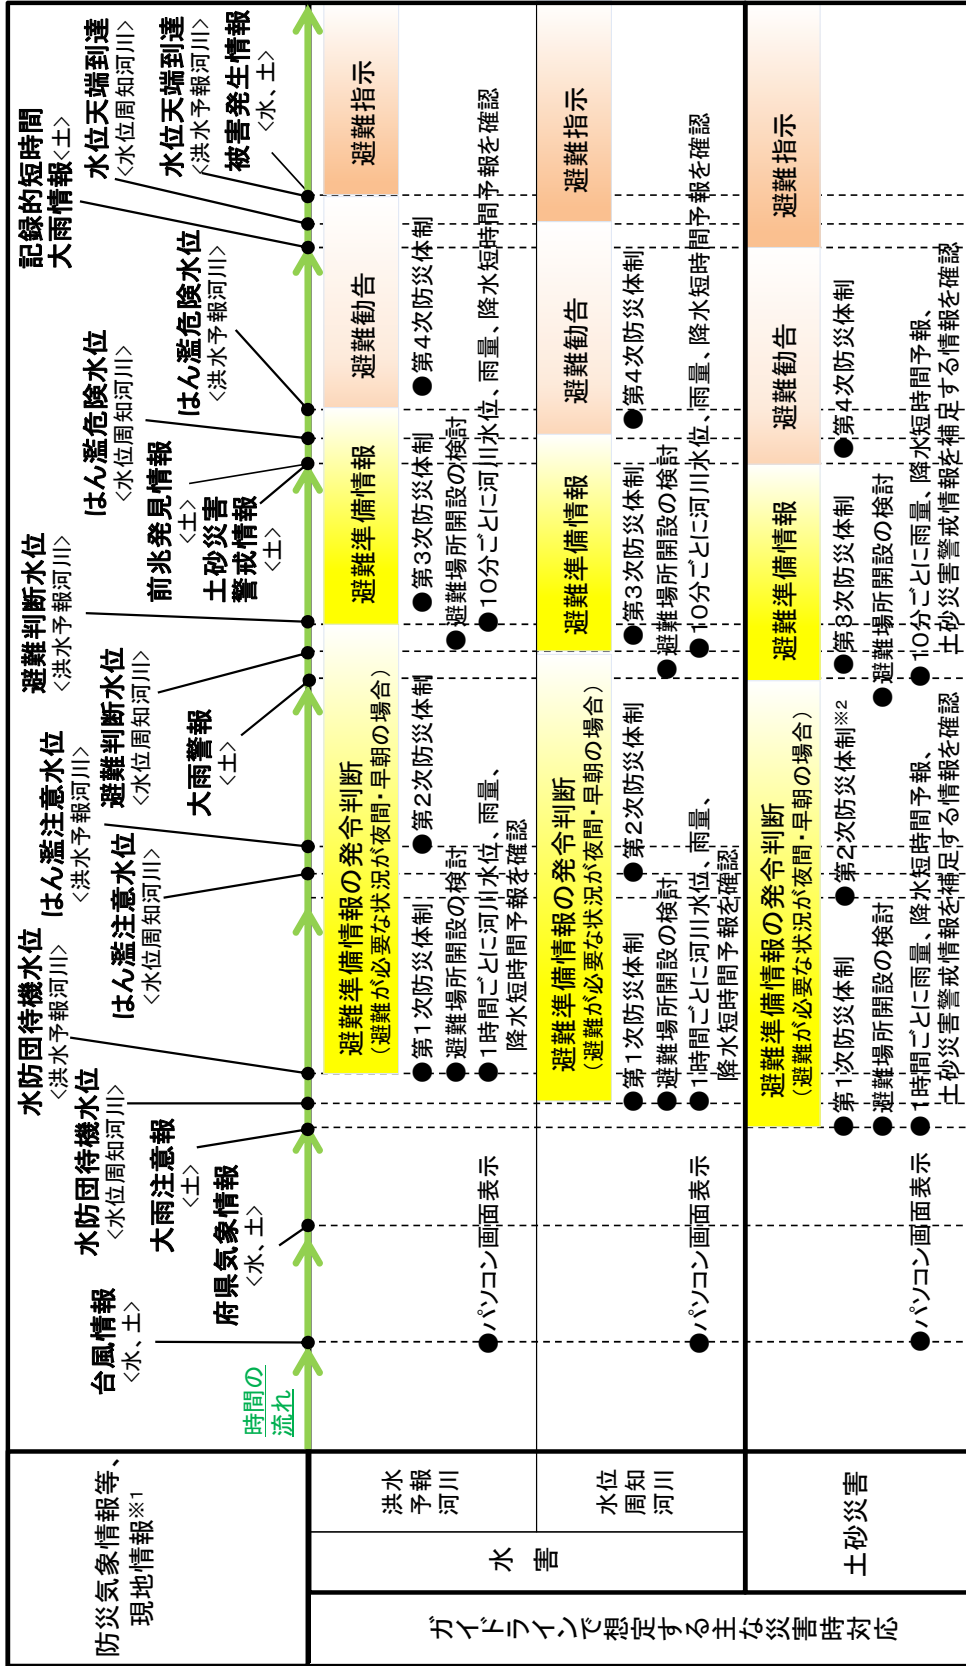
防災気象情報等、現地情報※1

時間の流れ

台風情報〈水、土〉
府県気象情報〈水、土〉
大雨注意報〈土〉
水防団待機水位〈水位周知河川〉
水防団待機水位〈洪水予報河川〉
はん濫注意水位〈水位周知河川〉
はん濫注意水位〈洪水予報河川〉
大雨警報〈土〉
避難判断水位〈水位周知河川〉
避難判断水位〈洪水予報河川〉
土砂災害警戒情報〈土〉
前兆発見情報〈土〉
はん濫危険水位〈水位周知河川〉
はん濫危険水位〈洪水予報河川〉
記録的短時間大雨情報〈土〉
水位天端到達〈水位周知河川〉
水位天端到達〈洪水予報河川〉
被害発生情報〈水、土〉

ガイドラインで想定する主な災害時対応

水害

洪水予報河川

●パソコン画面表示

避難準備情報の発令判断（避難が必要な状況が夜間・早朝の場合）
●第1次防災体制
●避難場所開設の検討
●1時間ごとに河川水位、雨量、降水短時間予報を確認
●第2次防災体制

避難準備情報
●第3次防災体制
●避難場所開設の検討
●10分ごとに河川水位、雨量、降水短時間予報を確認

避難勧告
●第4次防災体制

避難指示

水位周知河川

●パソコン画面表示

避難準備情報の発令判断（避難が必要な状況が夜間・早朝の場合）
●第1次防災体制
●避難場所開設の検討
●1時間ごとに河川水位、雨量、降水短時間予報を確認
●第2次防災体制

避難準備情報
●第3次防災体制
●避難場所開設の検討
●10分ごとに河川水位、雨量、降水短時間予報を確認

避難勧告
●第4次防災体制

避難指示

土砂災害

●パソコン画面表示

避難準備情報の発令判断（避難が必要な状況が夜間・早朝の場合）
●第1次防災体制
●避難場所開設の検討
●1時間ごとに雨量、降水短時間予報、土砂災害警戒情報を補足する情報を確認
●第2次防災体制※2

避難準備情報
●第3次防災体制
●避難場所開設の検討
●10分ごとに雨量、降水短時間予報、土砂災害警戒情報を補足する情報を確認

避難勧告
●第4次防災体制

避難指示